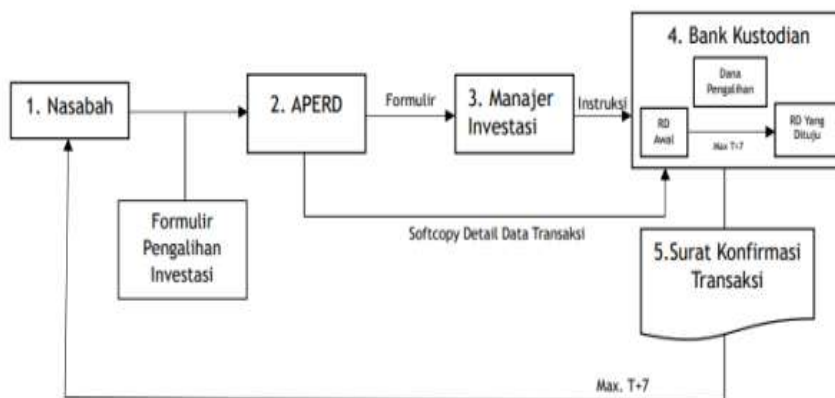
1. Nasabah

Formulir Pengalihan Investasi

2. APERD

Formulir

3. Manajer Investasi

Instruksi

4. Bank Kustodian

Dana Pengalihan

RD Awal

Max T+7

RD Yang Dituju

Softcopy Detail Data Transaksi

5.Surat Konfirmasi Transaksi

Max. T+7